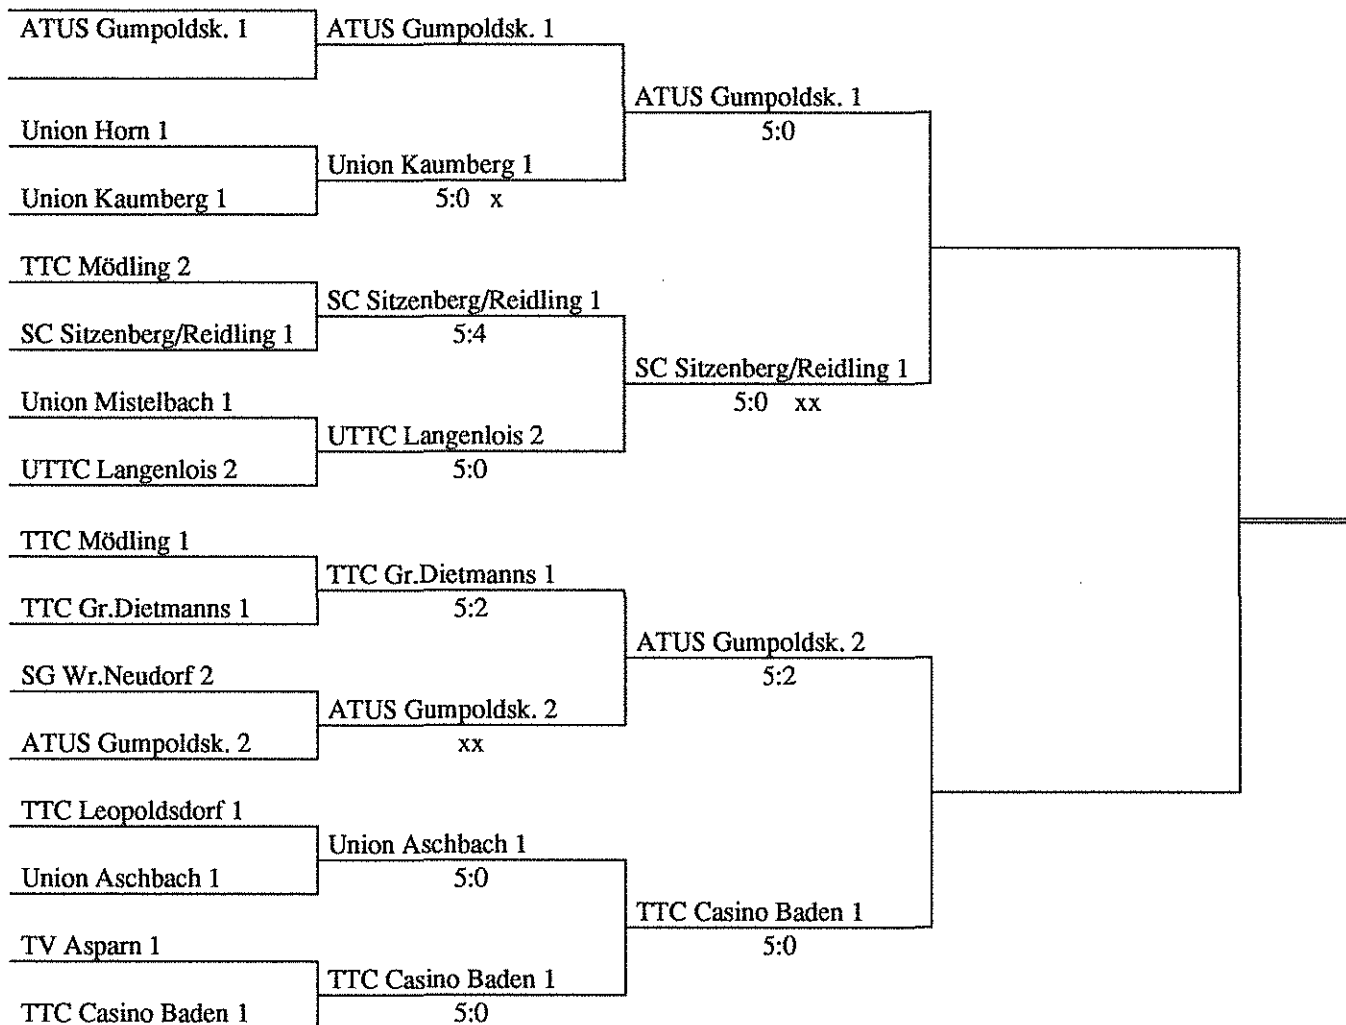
ATUS Gumpoldsk. 1

Union Horn 1

Union Kaumberg 1

TTC Mödling 2

SC Sitzenberg/Reidling 1

Union Mistelbach 1

UTTC Langenlois 2

TTC Mödling 1

TTC Gr.Dietmanns 1

SG Wr.Neudorf 2

ATUS Gumpoldsk. 2

TTC Leopoldsdorf 1

Union Aschbach 1

TV Asparn 1

TTC Casino Baden 1

ATUS Gumpoldsk. 1

Union Kaumberg 1
5:0 x

SC Sitzenberg/Reidling 1
5:4

UTTC Langenlois 2
5:0

TTC Gr.Dietmanns 1
5:2

ATUS Gumpoldsk. 2
xx

Union Aschbach 1
5:0

TTC Casino Baden 1
5:0

ATUS Gumpoldsk. 1
5:0

SC Sitzenberg/Reidling 1
5:0 xx

ATUS Gumpoldsk. 2
5:2

TTC Casino Baden 1
5:0